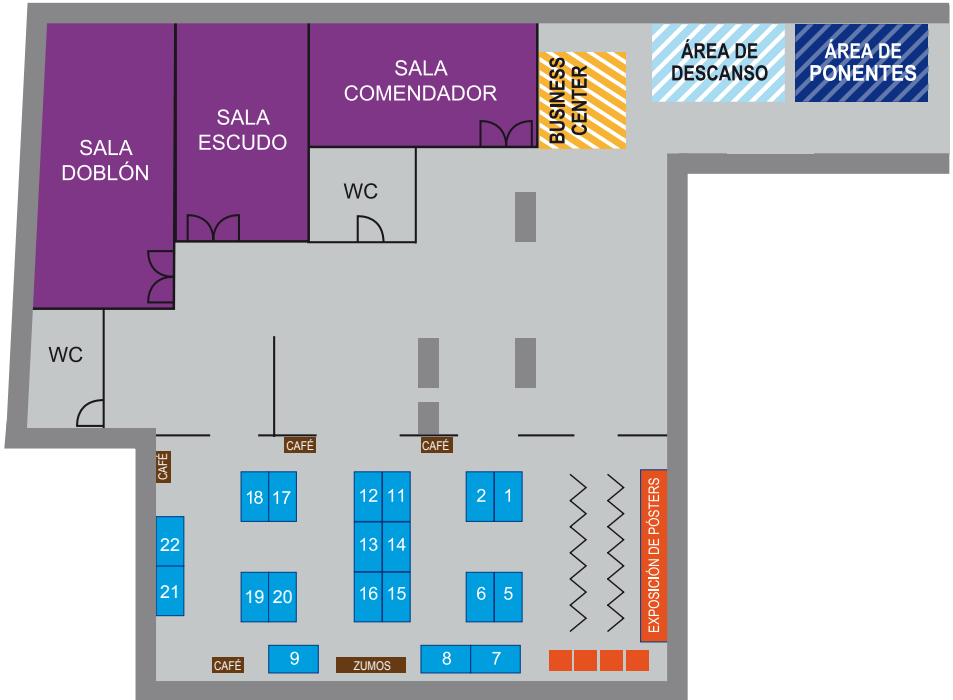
SALA DOBLÓN

SALA ESCUDO

SALA COMENDADOR

BUSINESS CENTER

ÁREA DE DESCANSO

ÁREA DE PONENTES

WC

WC

CAFÉ

CAFÉ

CAFÉ

18 17

12 11

2 1

13 14

22

21

19 20

16 15

6 5

EXPOSICIÓN DE PÓSTERS

CAFÉ

9

ZUMOS

8 7